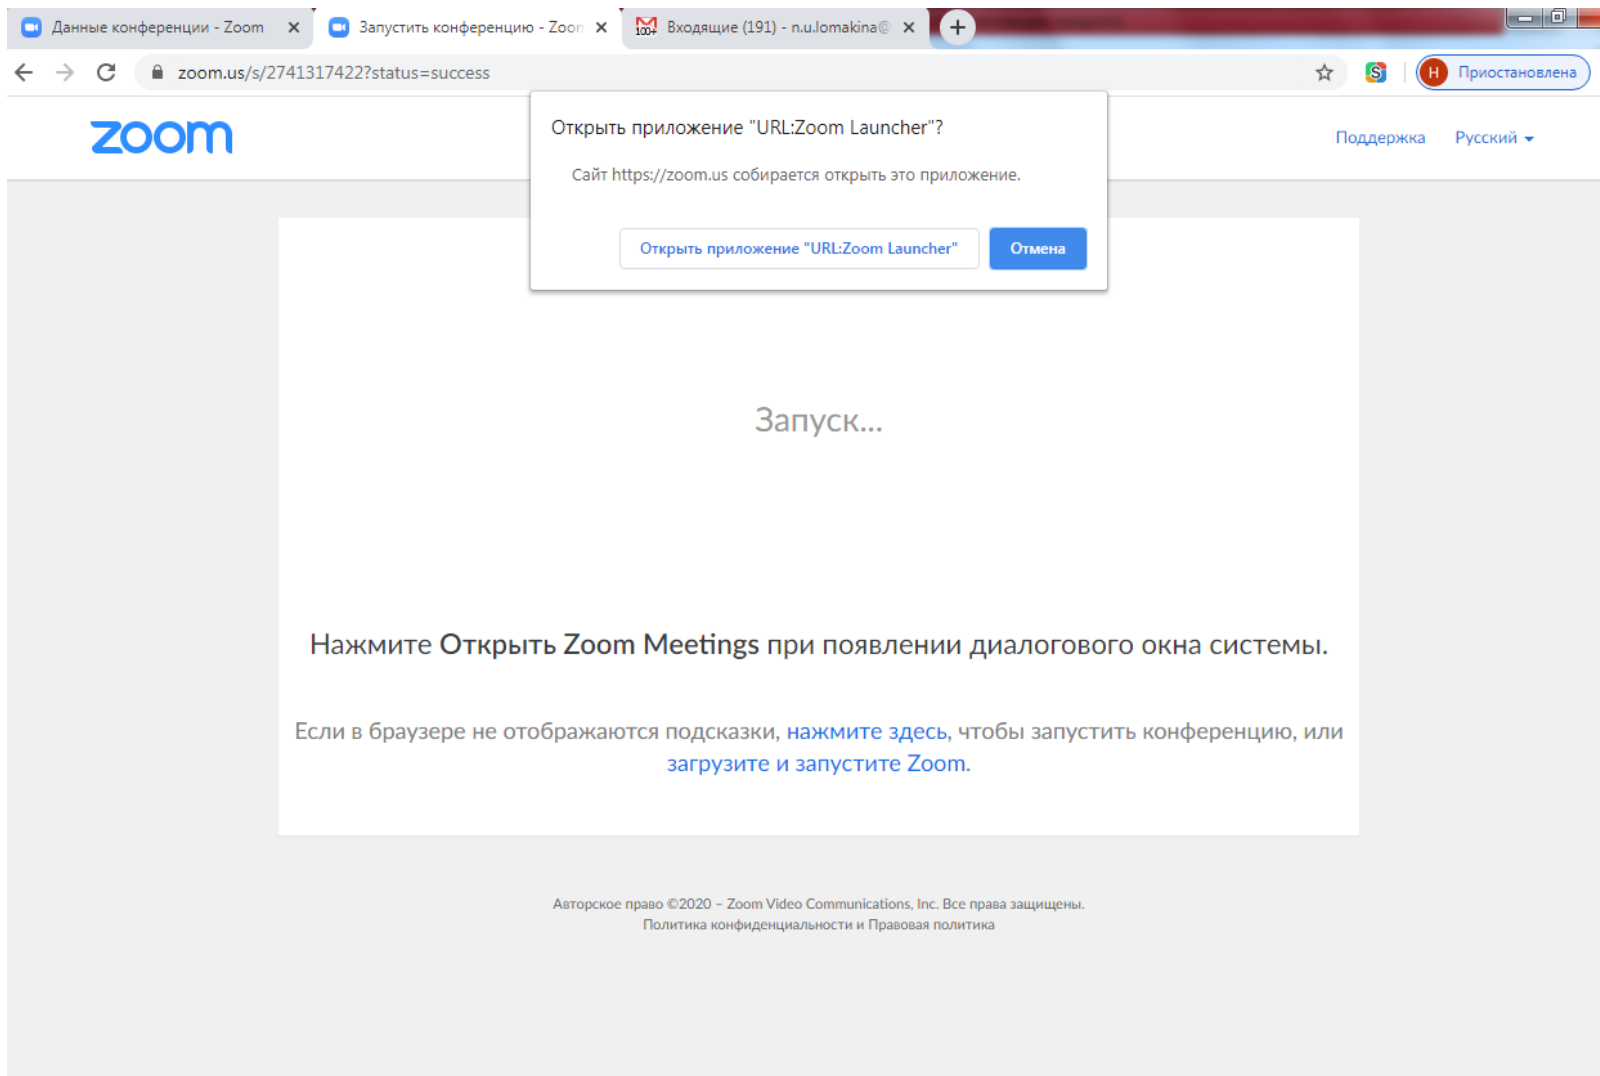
Данные конференции - Zoom ×
Запустить конференцию - Zoon ×
100+ Входящие (191) - n.u.lomakina@ ×
+

zoom.us/s/2741317422?status=success

Н Приостановлена

zoom

Поддержка Русский

Открыть приложение "URL:Zoom Launcher"?

Сайт https://zoom.us собирается открыть это приложение.

Открыть приложение "URL:Zoom Launcher" Отмена

Запуск...

Нажмите Открыть Zoom Meetings при появлении диалогового окна системы.

Если в браузере не отображаются подсказки, нажмите здесь, чтобы запустить конференцию, или загрузите и запустите Zoom.

Авторское право ©2020 - Zoom Video Communications, Inc. Все права защищены.
Политика конфиденциальности и Правовая политика